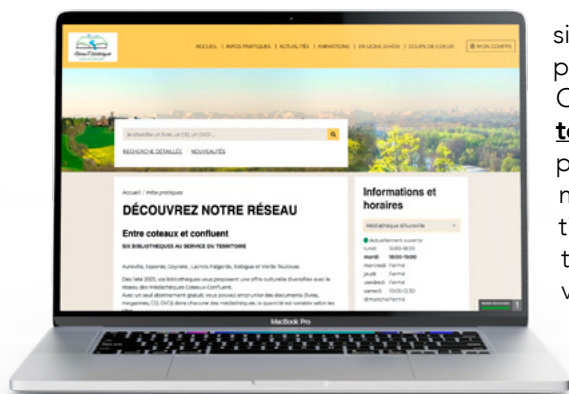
ACCUEIL | INFOS PRATIQUES | ACTUALITÉS | ANIMATIONS | EN LIGNE 24H/24 | COUPS DE COEUR | MON COMPTE

Je cherche un livre, un CD, un DVD...

RECHERCHE DÉTAILLÉE | NOUVEAUTÉS

Accueil / Infos pratiques

DÉCOUVREZ NOTRE RÉSEAU

Entre coteaux et confluent

SIX BIBLIOTHÈQUES AU SERVICE DU TERRITOIRE

Aureville, Espanès, Goyrans, Lacroix-Falgarde, Vieille-Toulouse.

Dès l'été 2020, vos bibliothèques vous proposent une offre culturelle diversifiée avec le réseau des Médiathèques Coteaux-Confluent.

Avec un seul abonnement gratuit, vous pouvez emprunter des documents (livres, magazines, CD, DVD) dans chacune des médiathèques, la quantité est variable selon les

Informations et horaires

Médiathèque d'Aureville

Actuellement ouvert
lundi 10:00-18:30
mardi 18:00-19:00
mercredi Fermé
jeudi Fermé
vendredi Fermé
samedi 10:00-12:30
dimanche Fermé

MacBook Pro

si
p
C
te
p
n
t
t
v